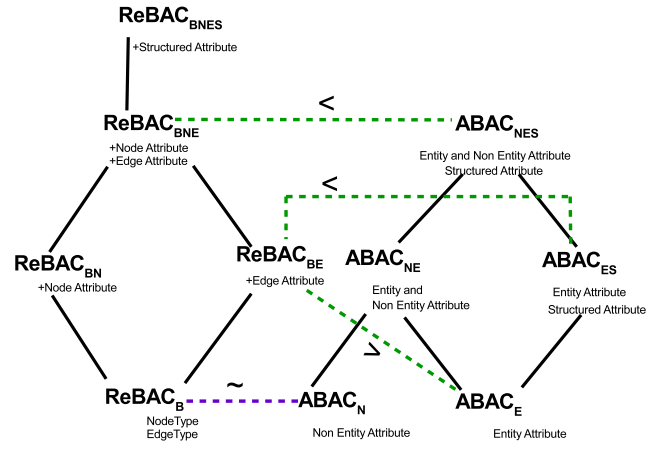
$ReBAC_{BNES}$
+Structured Attribute

$ReBAC_{BNE}$
+Node Attribute
+Edge Attribute

<

$ABAC_{NES}$
Entity and Non Entity Attribute
Structured Attribute

<

$ReBAC_{BN}$
+Node Attribute

$ReBAC_{BE}$
+Edge Attribute

$ABAC_{NE}$
Entity and
Non Entity Attribute

$ABAC_{ES}$
Entity Attribute
Structured Attribute

>

$ReBAC_{B}$
NodeType
EdgeType

~

$ABAC_{N}$
Non Entity Attribute

$ABAC_{E}$
Entity Attribute